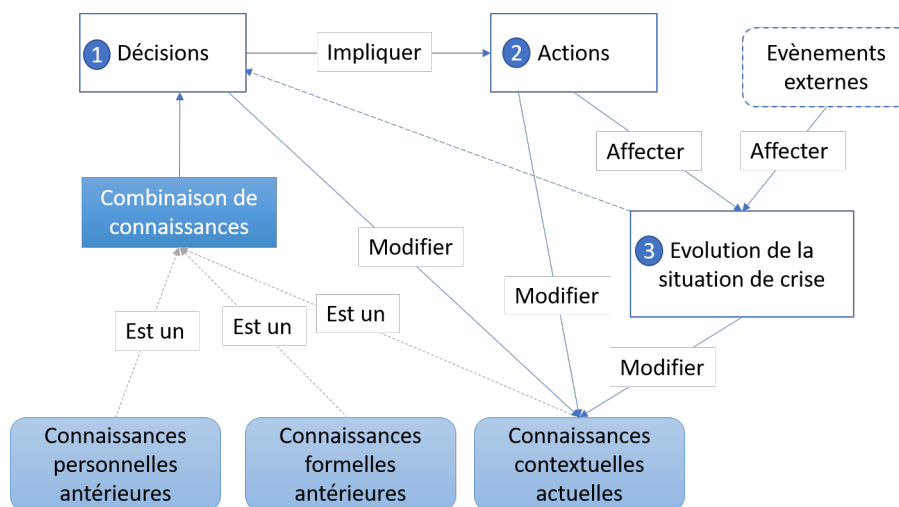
1 Décisions

Impliquer

2 Actions

Evènements externes

Affecter

Affecter

Combinaison de connaissances

Modifier

3 Evolution de la situation de crise

Modifier

Est un

Est un

Est un

Modifier

Connaissances personnelles antérieures

Connaissances formelles antérieures

Connaissances contextuelles actuelles